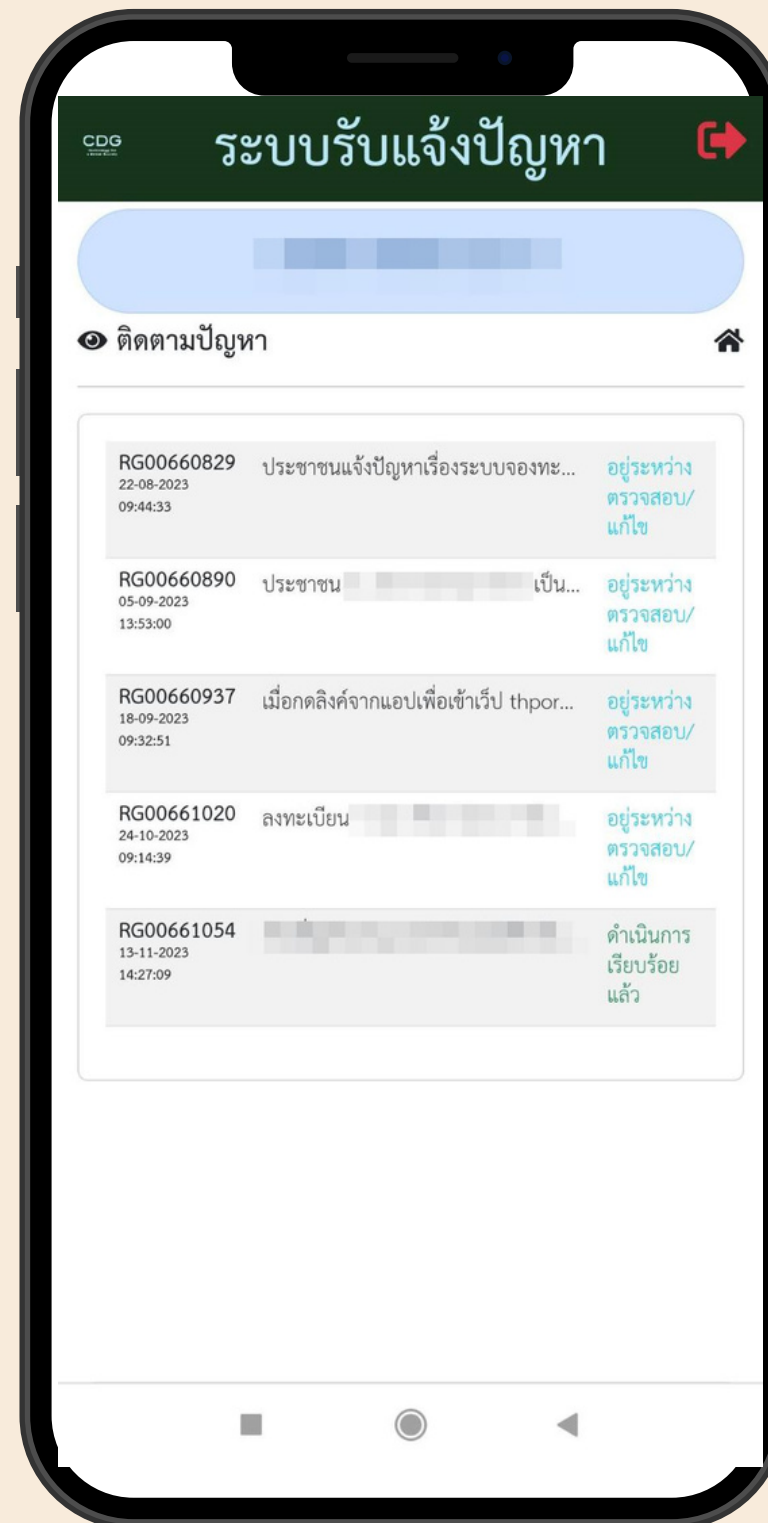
CDG

ระบบรับแจ้งปัญหา

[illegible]

ติดตามปัญหา

| | | |
|---|---|---|
| RG00660829 22-08-2023 09:44:33 | ประชาชนแจ้งปัญหาเรื่องระบบจองทะ... | อยู่ระหว่างตรวจสอบ/แก้ไข |
| RG00660890 05-09-2023 13:53:00 | ประชาชน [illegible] เป็น... | อยู่ระหว่างตรวจสอบ/แก้ไข |
| RG00660937 18-09-2023 09:32:51 | เมื่อกดลิงค์จากแอปเพื่อเข้าเว็ป thpor... | อยู่ระหว่างตรวจสอบ/แก้ไข |
| RG00661020 24-10-2023 09:14:39 | ลงทะเบียน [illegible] | อยู่ระหว่างตรวจสอบ/แก้ไข |
| RG00661054 13-11-2023 14:27:09 | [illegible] | ดำเนินการเรียบร้อยแล้ว |